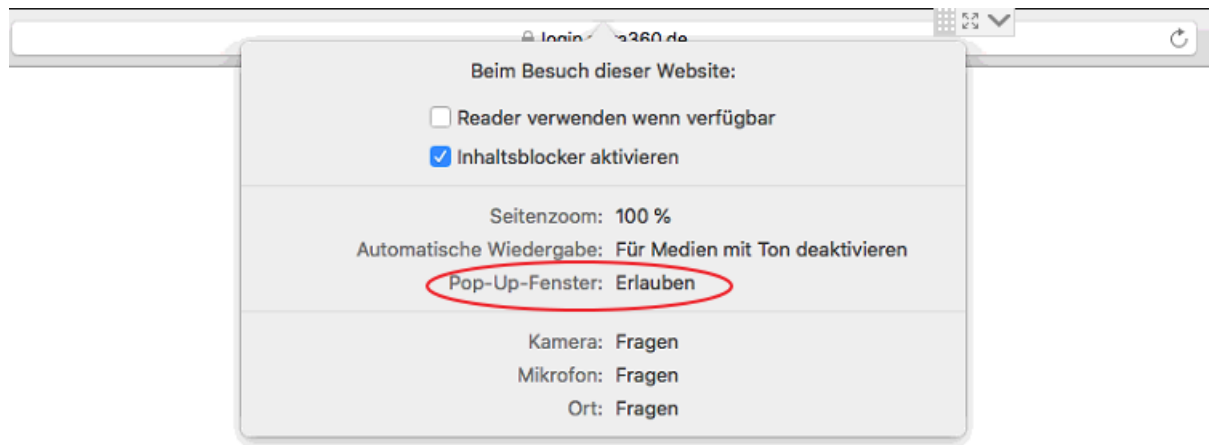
login.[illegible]a360.de

Beim Besuch dieser Website:

Reader verwenden wenn verfügbar

Inhaltsblocker aktivieren

Seitenzoom: 100 %

Automatische Wiedergabe: Für Medien mit Ton deaktivieren

Pop-Up-Fenster: Erlauben

Kamera: Fragen

Mikrofon: Fragen

Ort: Fragen